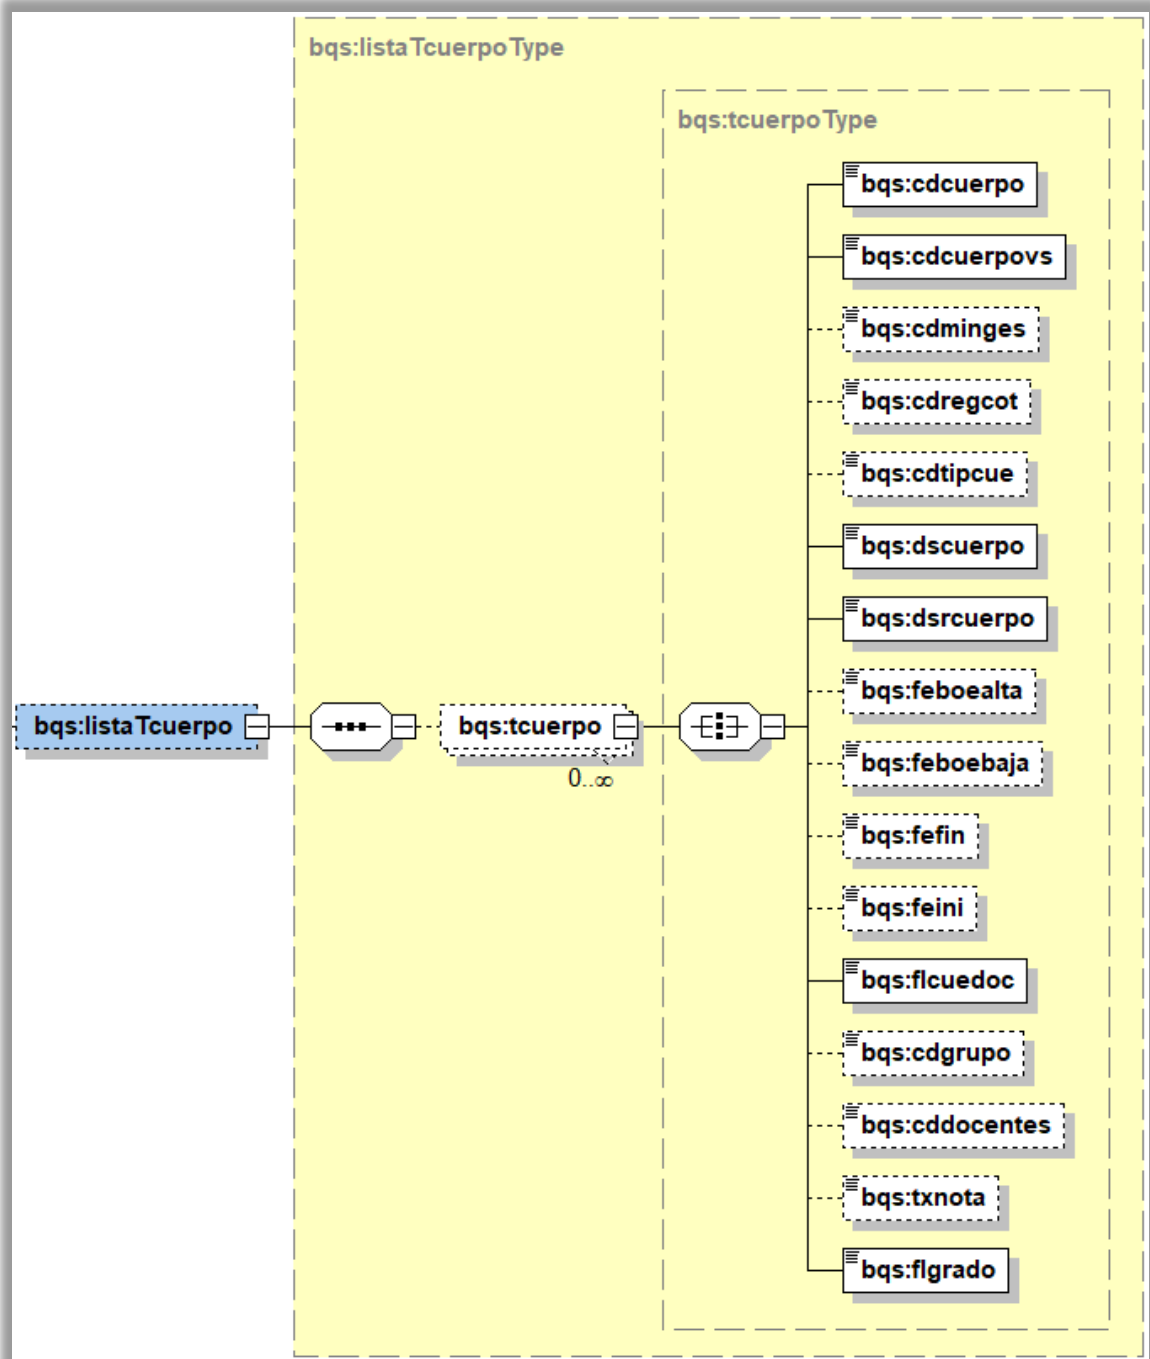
bqs:listaTcuerpoType

bqs:tcuerpoType

bqs:cdcuerpo

bqs:cdcuerpovs

bqs:cdminges

bqs:cdregcot

bqs:cdtipcue

bqs:dscuerpo

bqs:dsrcuerpo

bqs:listaTcuerpo

bqs:tcuerpo

$0..\infty$

bqs:feboealta

bqs:feboebaja

bqs:fefin

bqs:feini

bqs:flcuedoc

bqs:cdgrupo

bqs:cddocentes

bqs:txnota

bqs:flgrado